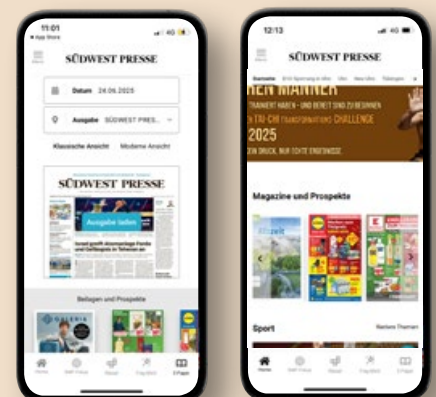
11:01
◂ App Store
4G

SÜDWEST PRESSE

Datum 24.06.2025

Ausgabe SÜDWEST PRES...

Klassische Ansicht Moderne Ansicht

SÜDWEST PRESSE

Ausgabe lesen

Israel greift einen Tag vor Beginn der Waffenruhe in Teheran an

Beilagen und Prospekte

GALERIA

Home
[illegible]
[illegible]
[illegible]
E-Paper

12:13
4G

SÜDWEST PRESSE

Übersicht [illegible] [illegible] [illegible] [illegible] Tübingen

REN MÄNNER
TRAINIERT HABEN – UND BEREIT SIND ZU BEGINNEN
TAI-CHI-TRANSFORMATIONS CHALLENGE
2025
EIN DRUCK. NUR ECHTE ERGEBNISSE

Magazine und Prospekte

Sport
Weitere Themen

Home
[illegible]
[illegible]
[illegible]
E-Paper